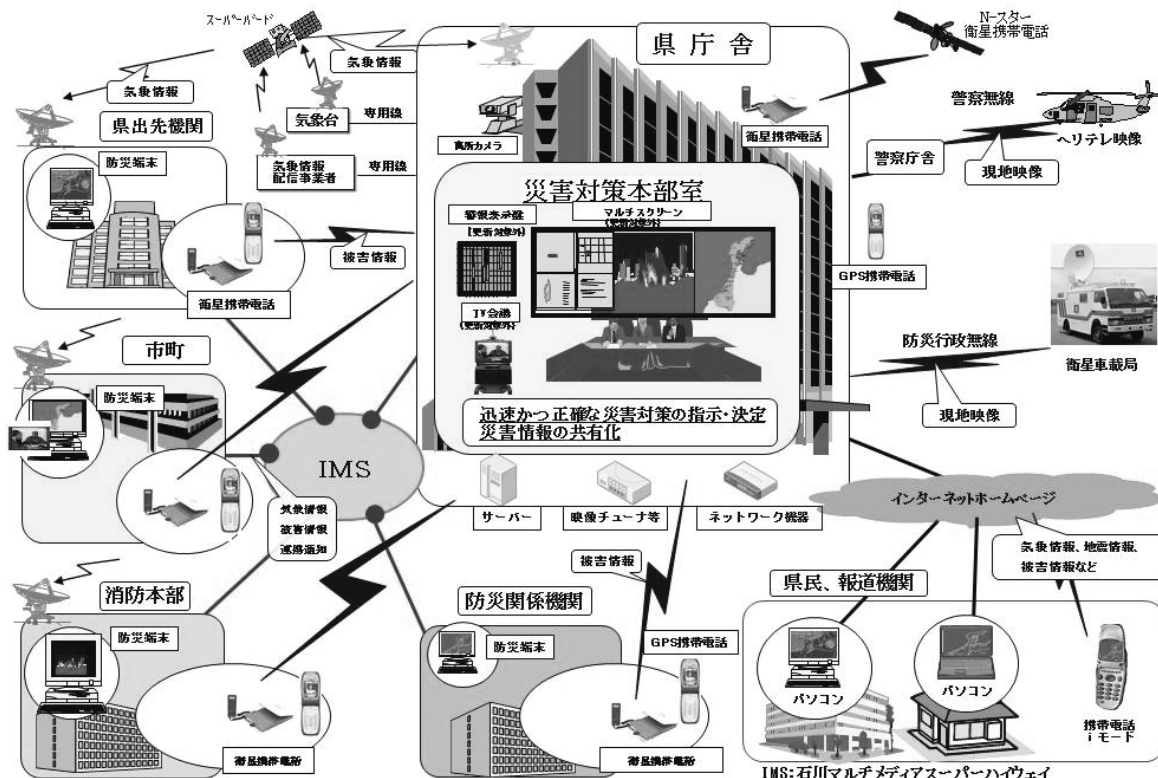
スーパーバード

県庁舎

N-スター
衛星携帯電話

気象情報

気象情報

気象台

専用線

県出先機関

警察無線

高所カメラ

衛星携帯電話

ヘリテレ映像

気象情報
配信事業者

専用線

警察庁舎

現地映像

防災端末

災害対策本部室

警報表示盤
(更新対象外)

マルチスクリーン
(更新対象外)

被害情報

GPS携帯電話

衛星携帯電話

TV会議
(更新対象外)

市町

防災行政無線

衛星車載局

防災端末

迅速かつ正確な災害対策の指示・決定
災害情報の共有化

現地映像

IMS

インターネットホームページ

気象情報
被害情報
連絡通知

サーバー

映像チューナ等

ネットワーク機器

被害情報

気象情報、地震情報、
被害情報など

消防本部

防災関係機関

県民、報道機関

防災端末

防災端末

GPS携帯電話

パソコン

パソコン

携帯電話
iモード

衛星携帯電話

衛星携帯電話

IMS:石川マルチメディアスーパーハイウェイ